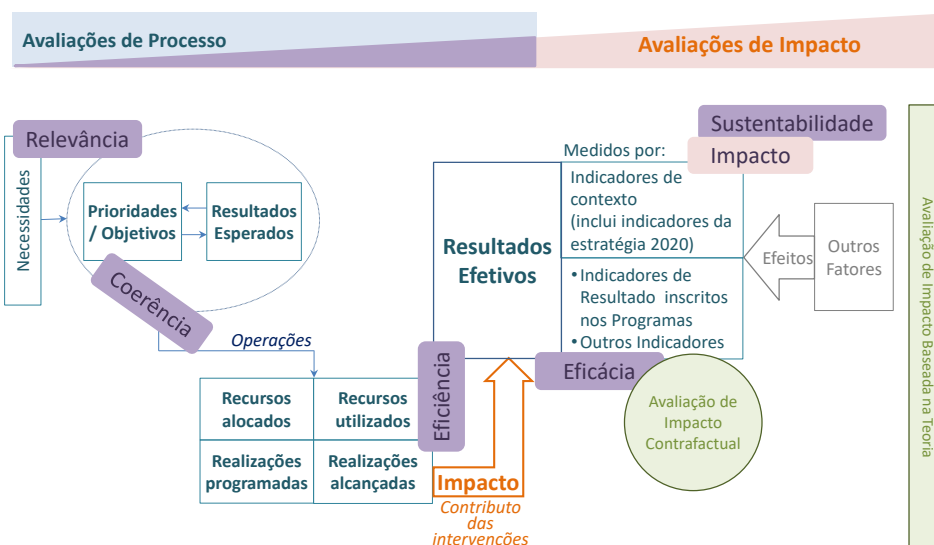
Avaliações de Processo

Avaliações de Impacto

Relevância

Necessidades

Prioridades / Objetivos

Resultados Esperados

Coerência

Operações

Recursos alocados

Recursos utilizados

Realizações programadas

Realizações alcançadas

Eficiência

Resultados Efetivos

Medidos por:

Indicadores de contexto (inclui indicadores da estratégia 2020)

• Indicadores de Resultado inscritos nos Programas
• Outros Indicadores

Sustentabilidade

Impacto

Efeitos

Outros Fatores

Eficácia

Avaliação de Impacto Contrafactual

Impacto

Contributo das intervenções

Avaliação de Impacto Baseada na Teoria